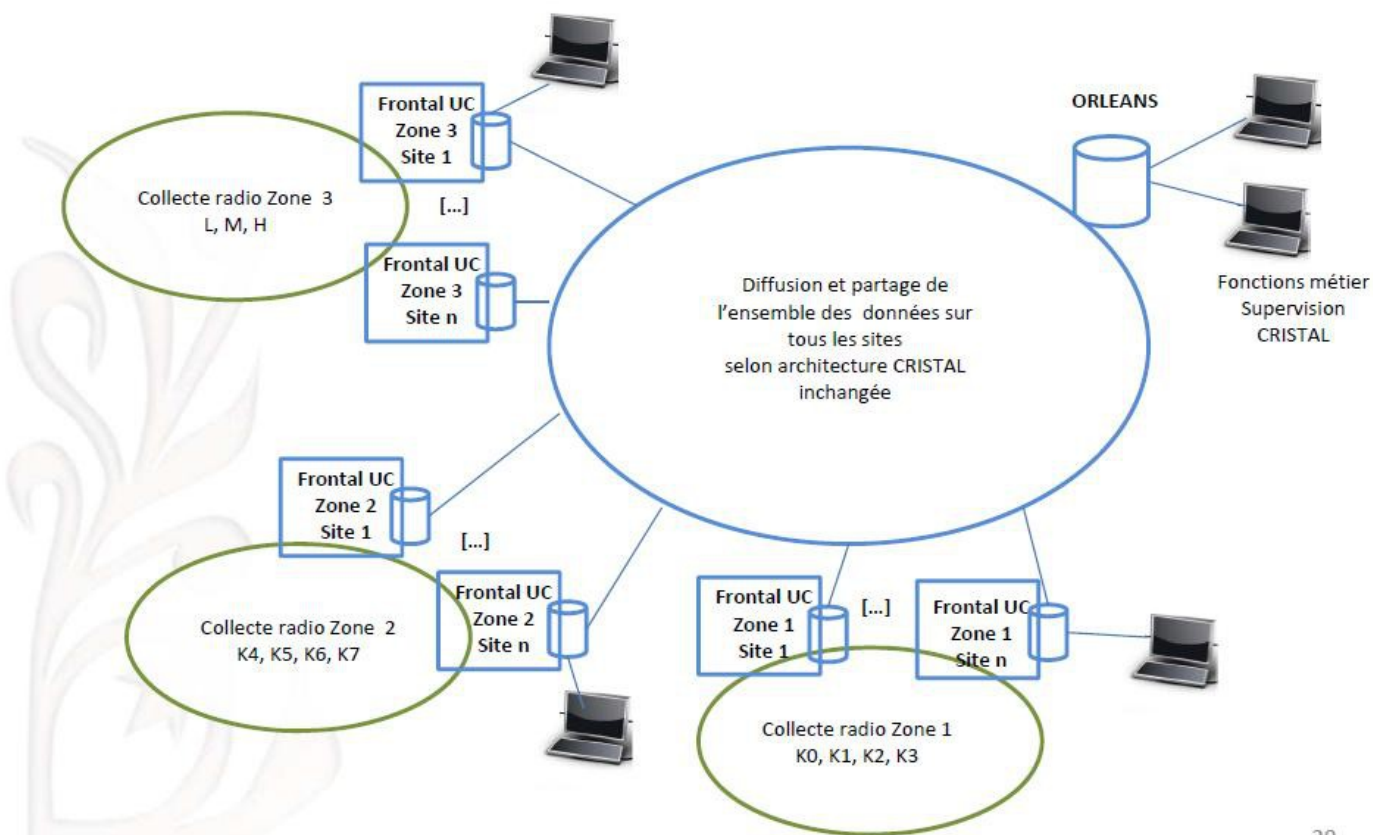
Frontal UC
Zone 3
Site 1

ORLEANS

Collecte radio Zone 3
L, M, H

[...]

Frontal UC
Zone 3
Site n

Diffusion et partage de l'ensemble des données sur tous les sites selon architecture CRISTAL inchangée

Fonctions métier
Supervision
CRISTAL

Frontal UC
Zone 2
Site 1

[...]

Collecte radio Zone 2
K4, K5, K6, K7

Frontal UC
Zone 2
Site n

Frontal UC
Zone 1
Site 1

[...]

Frontal UC
Zone 1
Site n

Collecte radio Zone 1
K0, K1, K2, K3

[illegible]